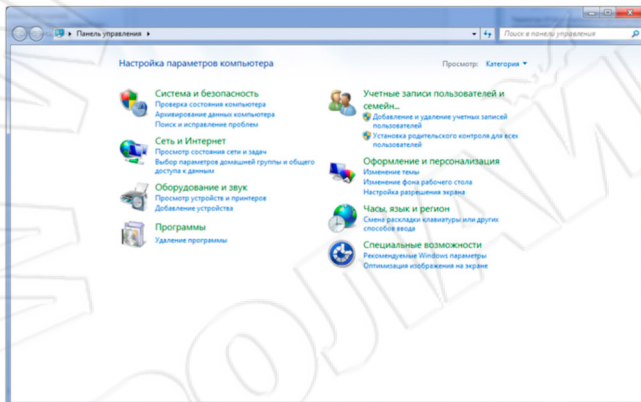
Панель управления ▸

Поиск в панели управления

Настройка параметров компьютера

Просмотр: Категория ▾

Система и безопасность
Проверка состояния компьютера
Архивирование данных компьютера
Поиск и исправление проблем

Сеть и Интернет
Просмотр состояния сети и задач
Выбор параметров домашней группы и общего доступа к данным

Оборудование и звук
Просмотр устройств и принтеров
Добавление устройства

Программы
Удаление программы

Учетные записи пользователей и семейн...
Добавление и удаление учетных записей пользователей
Установка родительского контроля для всех пользователей

Оформление и персонализация
Изменение темы
Изменение фона рабочего стола
Настройка разрешения экрана

Часы, язык и регион
Смена раскладки клавиатуры или других способов ввода

Специальные возможности
Рекомендуемые Windows параметры
Оптимизация изображения на экране